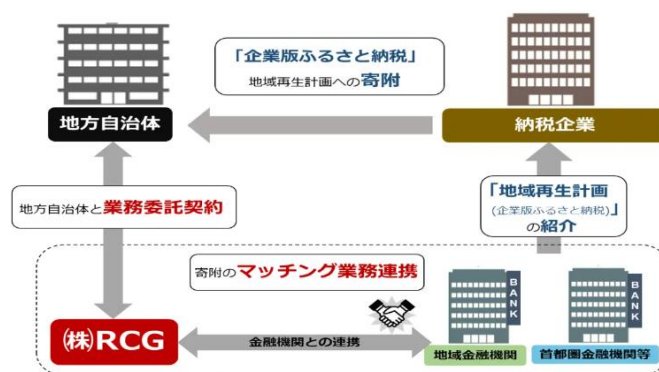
「企業版ふるさと納税」
地域再生計画への寄附

地方自治体

納税企業

地方自治体と業務委託契約

「地域再生計画
（企業版ふるさと納税）」
の紹介

寄附のマッチング業務連携

BANK

BANK

㈱RCG

金融機関との連携

地域金融機関

首都圏金融機関等